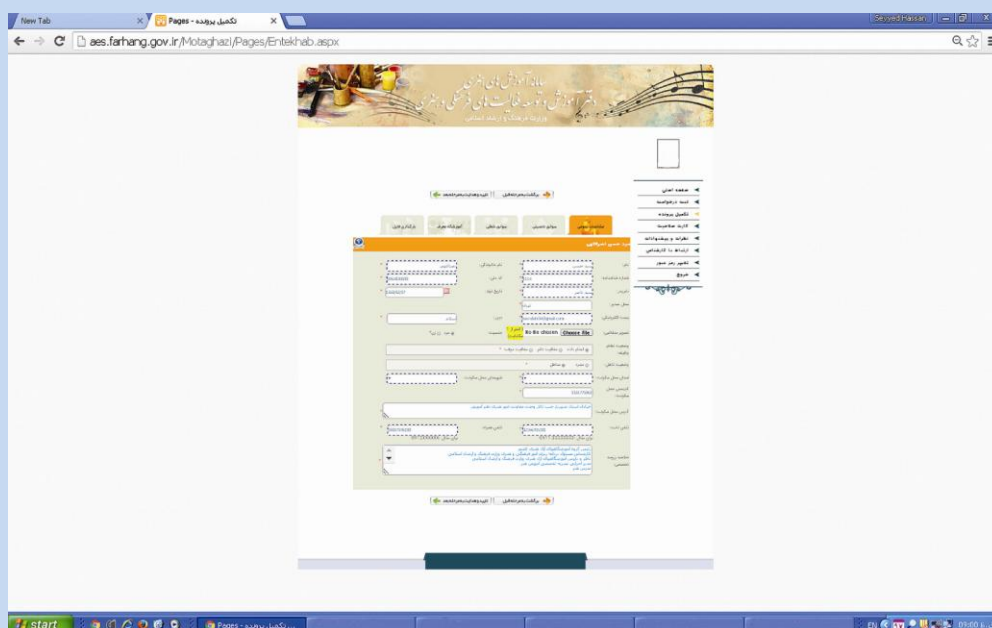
New Tab
Pages - تکمیل پرونده
Seyyed Hassan
aes.farhang.gov.ir/Motaghazi/Pages/Entekhab.aspx

سامانه آموزش های اینترنتی
دفتر آموزش و توسعه فعالیت های فرهنگی و هنری
وزارت فرهنگ و ارشاد اسلامی

صفحه اصلی
ثبت درخواست
تکمیل پرونده
کارنه سلامت
نظرات و پیشنهادات
ارتباط با کارشناس
تغییر رمز عبور
خروج

برگشت به مرحله قبل | ذخیره و رفتن به مرحله بعد

مشخصات فردی | سوابق تحصیلی | سوابق شغلی | آموزشگاه هنری | بارگذاری مدارک

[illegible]

Choose file | No file chosen

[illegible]

برگشت به مرحله قبل | ذخیره و رفتن به مرحله بعد

start | Pages - تکمیل پرونده | 09:00